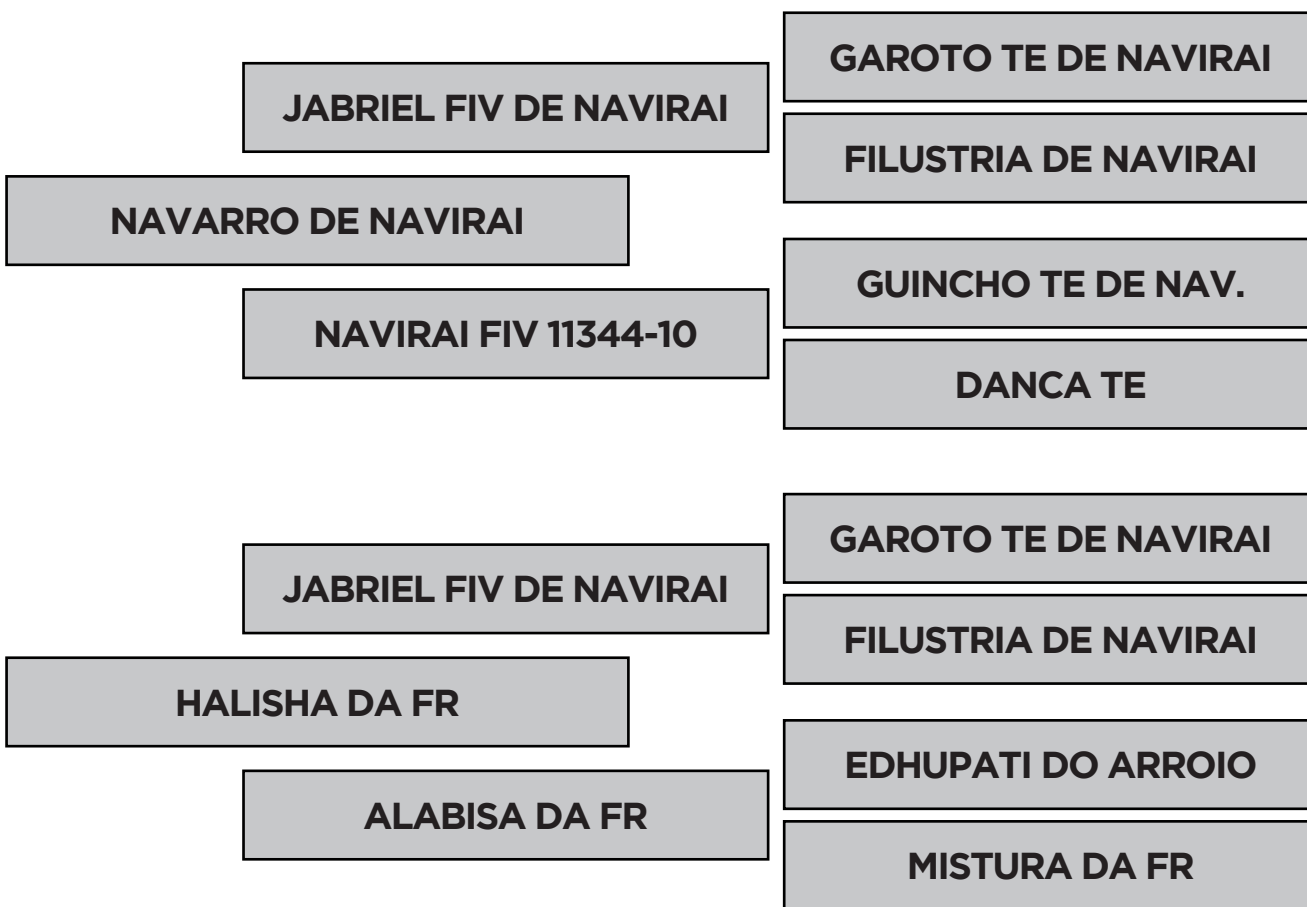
GAROTO TE DE NAVIRAI

JABRIEL FIV DE NAVIRAI

FILUSTRIA DE NAVIRAI

NAVARRO DE NAVIRAI

GUINCHO TE DE NAV.

NAVIRAI FIV 11344-10

DANCA TE

GAROTO TE DE NAVIRAI

JABRIEL FIV DE NAVIRAI

FILUSTRIA DE NAVIRAI

HALISHA DA FR

EDHUPATI DO ARROIO

ALABISA DA FR

MISTURA DA FR